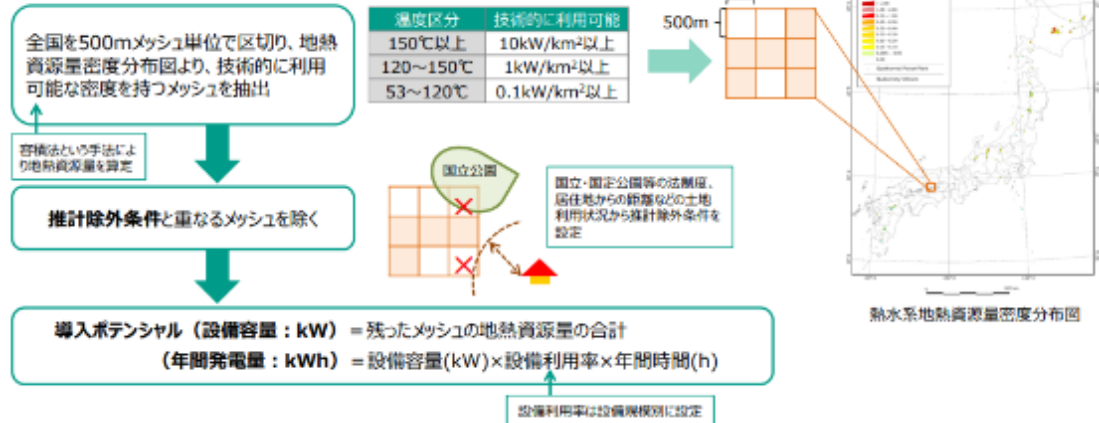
全国を500mメッシュ単位で区切り、地熱資源量密度分布図より、技術的に利用可能な密度を持つメッシュを抽出

| 温度区分 | 技術的に利用可能 |
|---|---|
| 150℃以上 | 10kW/km²以上 |
| 120～150℃ | 1kW/km²以上 |
| 53～120℃ | 0.1kW/km²以上 |

500m

容積法という手法により地熱資源量を算定

推計除外条件と重なるメッシュを除く

国立公園

国立・国定公園等の法規制、居住地からの距離などの土地利用状況から推計除外条件を設定

熱水系地熱資源量密度分布図

導入ポテンシャル（設備容量：kW）＝残ったメッシュの地熱資源量の合計

（年間発電量：kWh）＝設備容量(kW)×設備利用率×年間時間(h)

設備利用率は設備規模別に設定